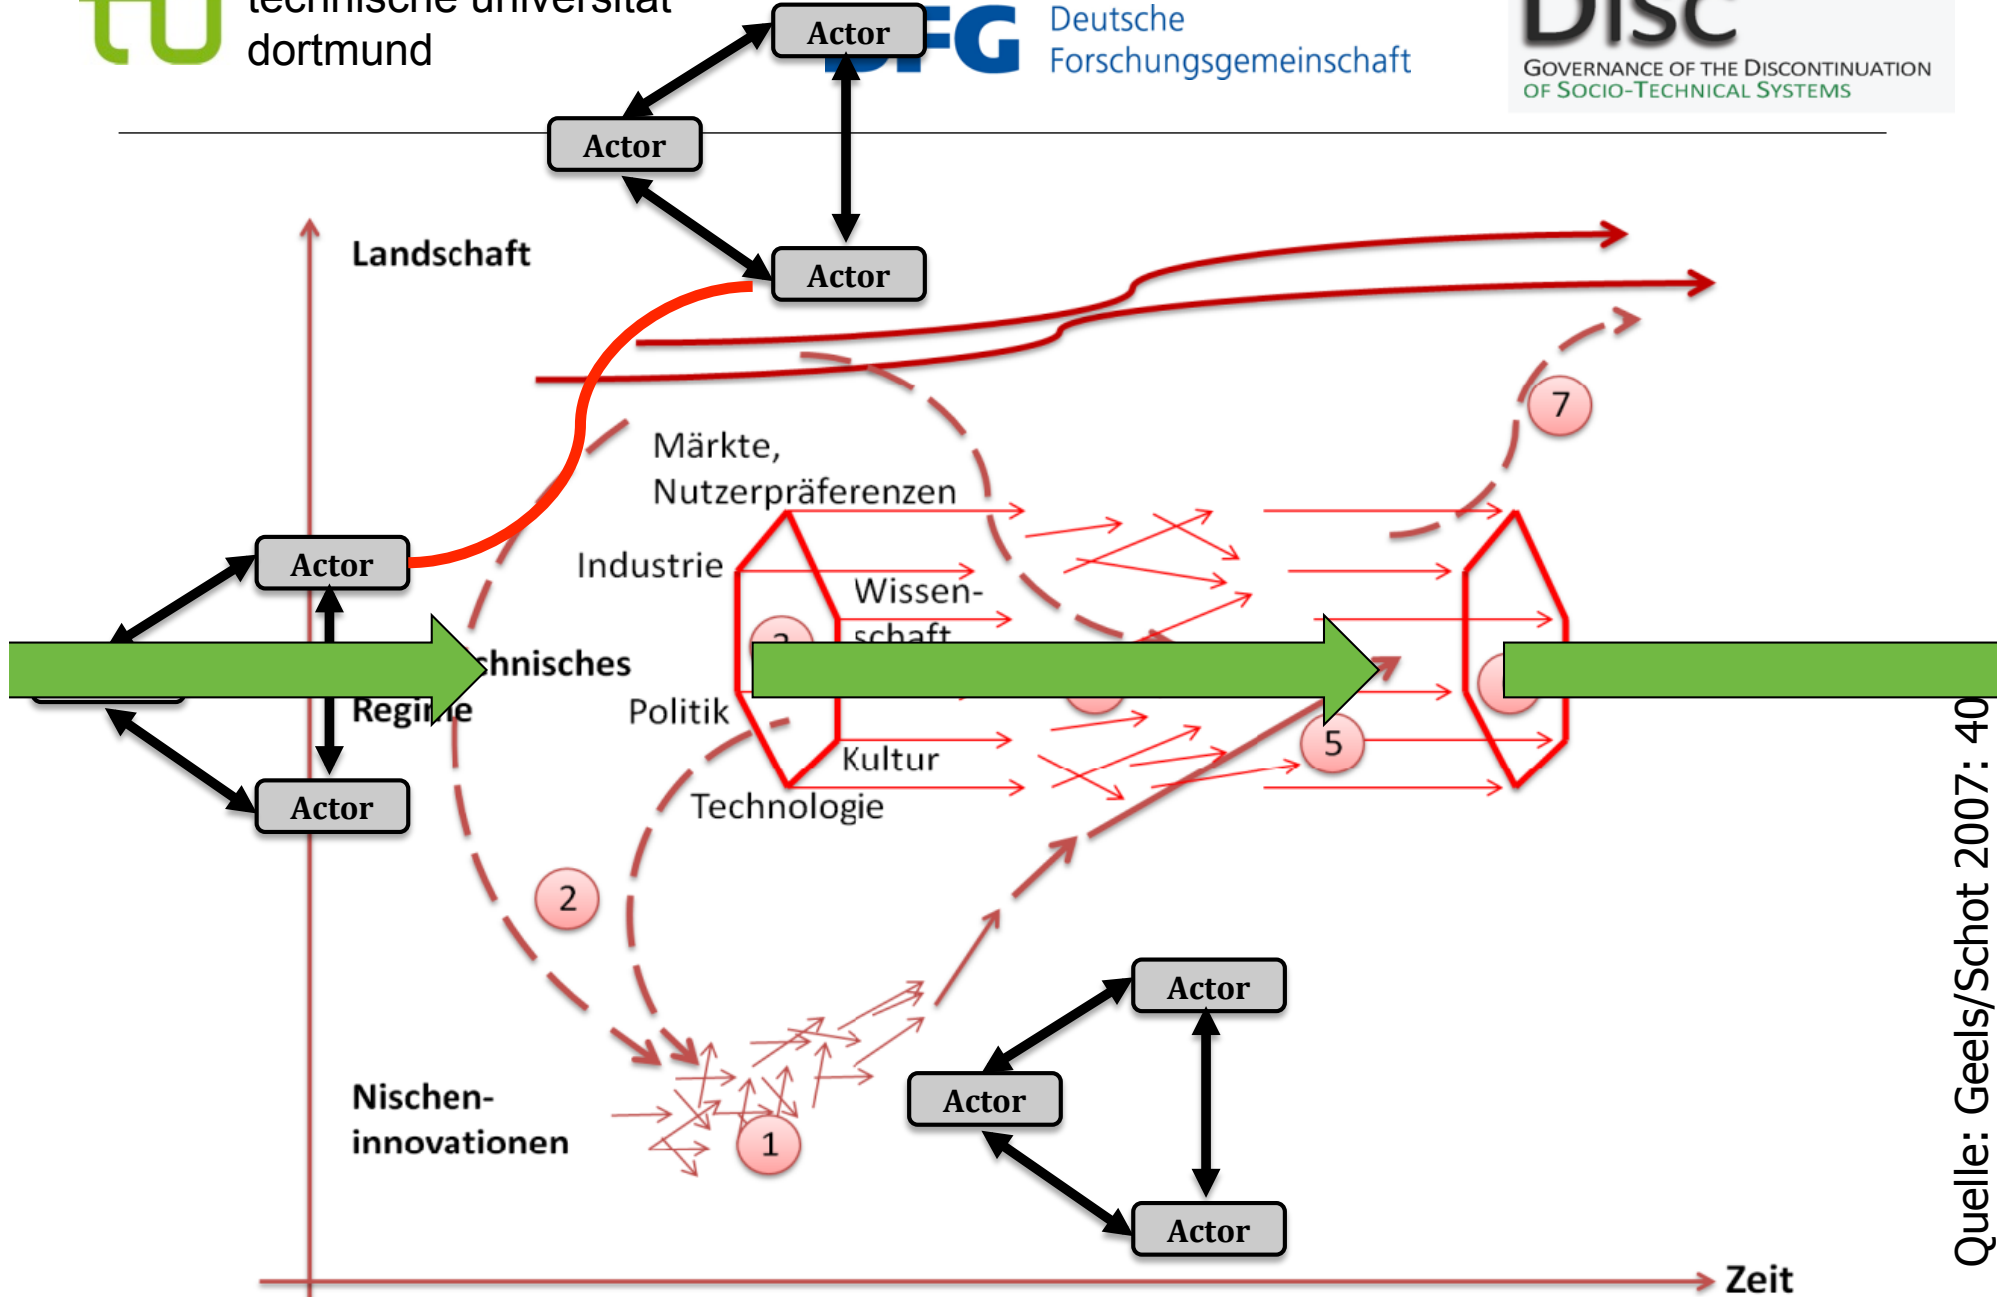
tu technische universität dortmund

DFG Deutsche Forschungsgemeinschaft

DISC
GOVERNANCE OF THE DISCONTINUATION OF SOCIO-TECHNICAL SYSTEMS

Actor
Actor
Actor

Landschaft

Märkte, Nutzerpräferenzen

Industrie

Wissenschaft

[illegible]chnisches Regi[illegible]e

Politik

Kultur

Technologie

Actor
Actor

7
5
2
1

Nischen-innovationen

Actor
Actor
Actor

Zeit

Quelle: Geels/Schot 2007: 40